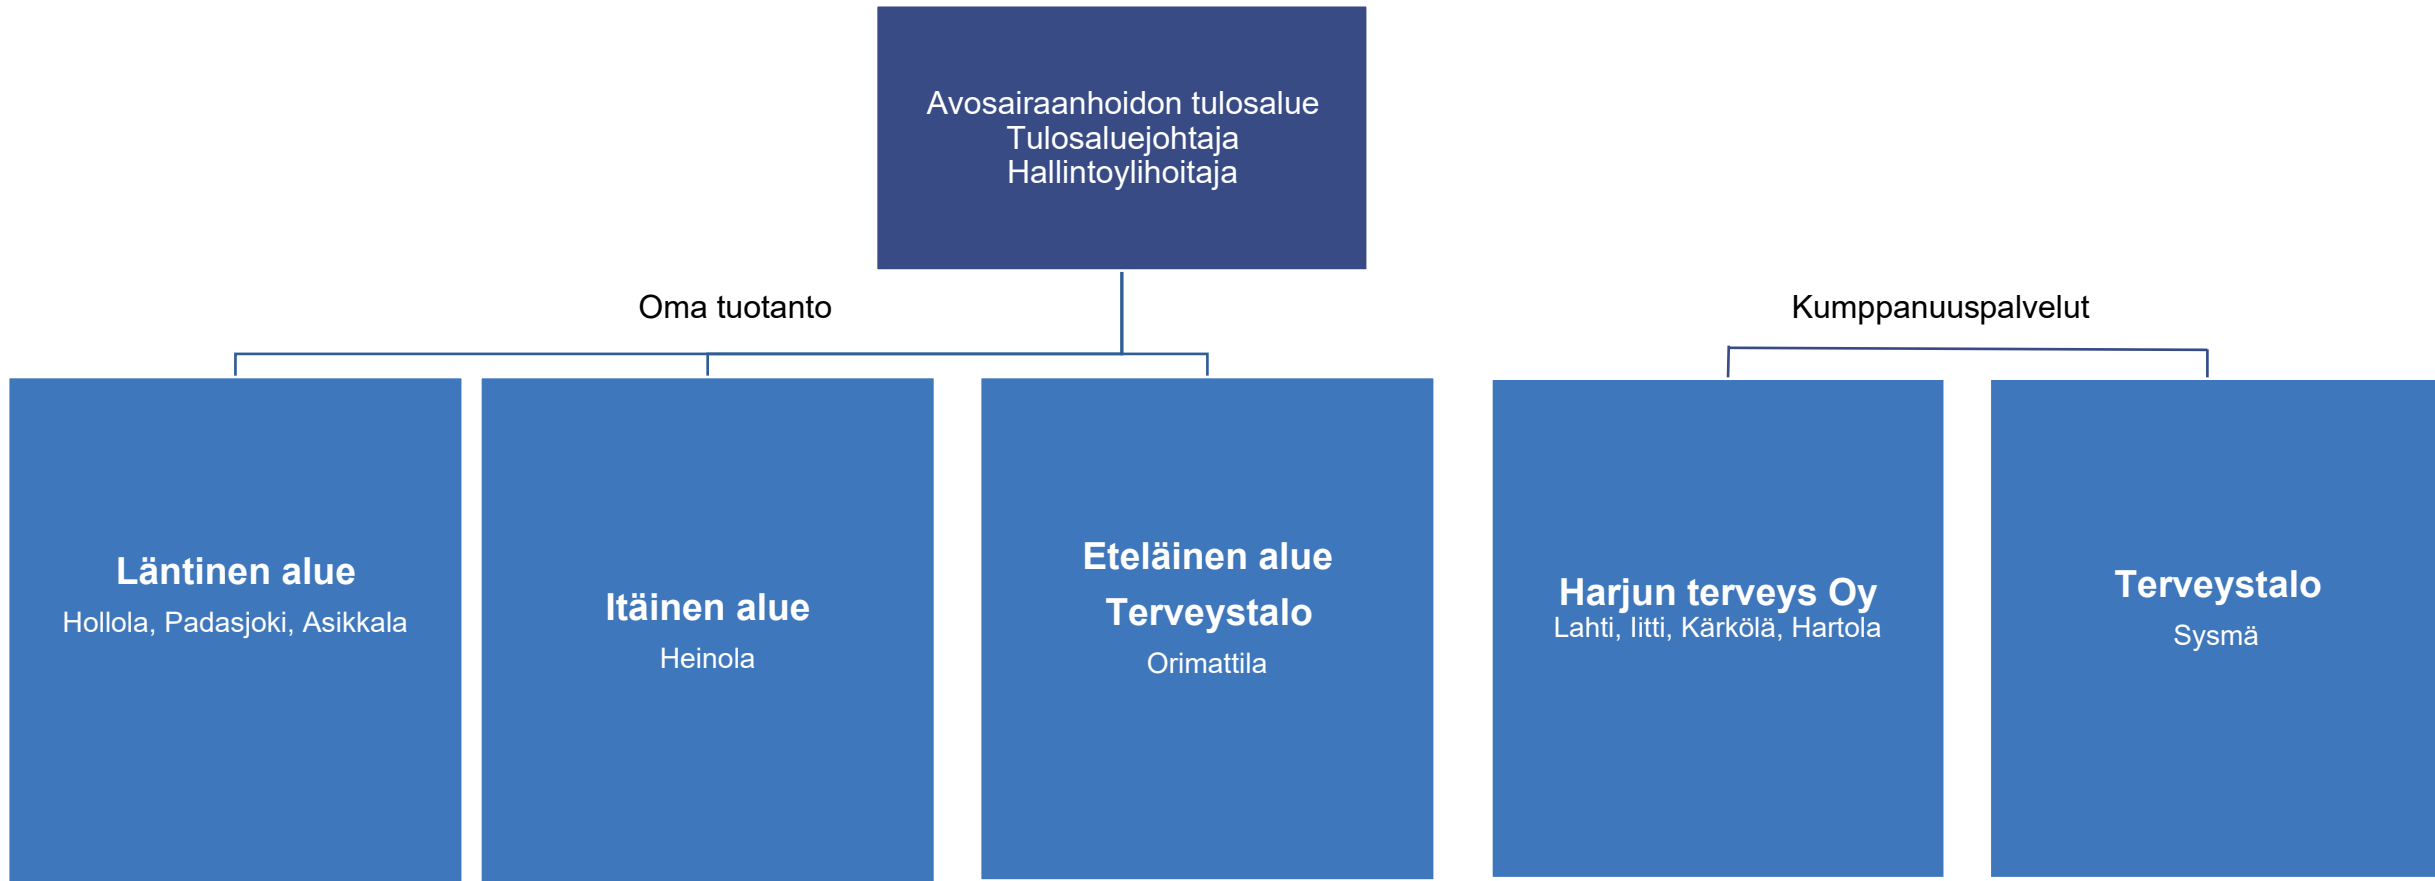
Avosairaanhoidon tulosalue
Tulosaluejohtaja
Hallintoylihoitaja

Oma tuotanto

Kumppanuuspalvelut

Läntinen alue
Hollola, Padasjoki, Asikkala

Itäinen alue
Heinola

Eteläinen alue
Terveystalo
Orimattila

Harjun terveys Oy
Lahti, Iitti, Kärkölä, Hartola

Terveystalo
Sysmä